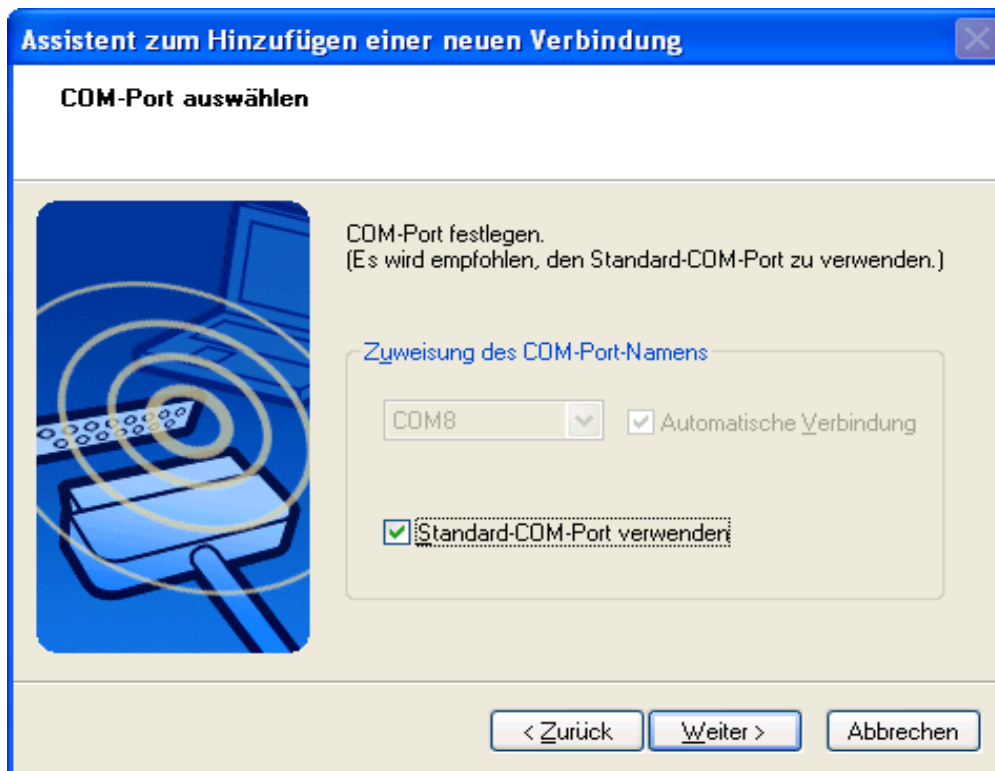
Assistent zum Hinzufügen einer neuen Verbindung

COM-Port auswählen

COM-Port festlegen.
(Es wird empfohlen, den Standard-COM-Port zu verwenden.)

Zuweisung des COM-Port-Namens

COM8

Automatische Verbindung

Standard-COM-Port verwenden

< Zurück

Weiter >

Abbrechen